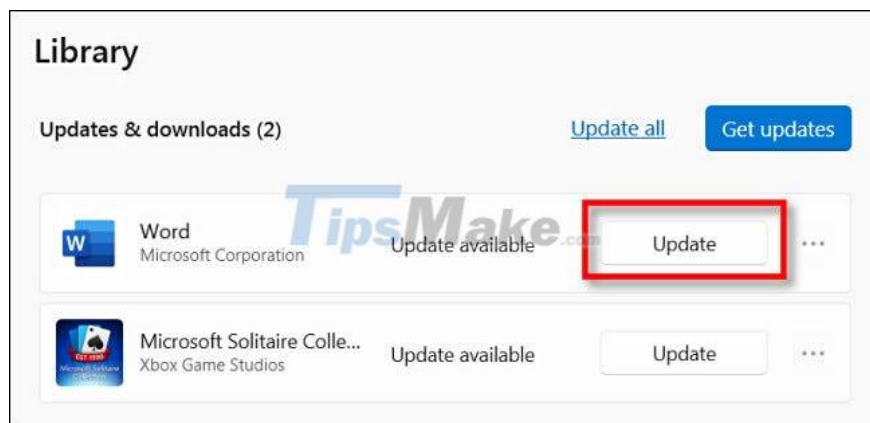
Library

Updates & downloads (2)

Update all

Get updates

W

Word
Microsoft Corporation

Update available

Update

...

TipsMake.com

Microsoft Solitaire Colle...
Xbox Game Studios

Update available

Update

...